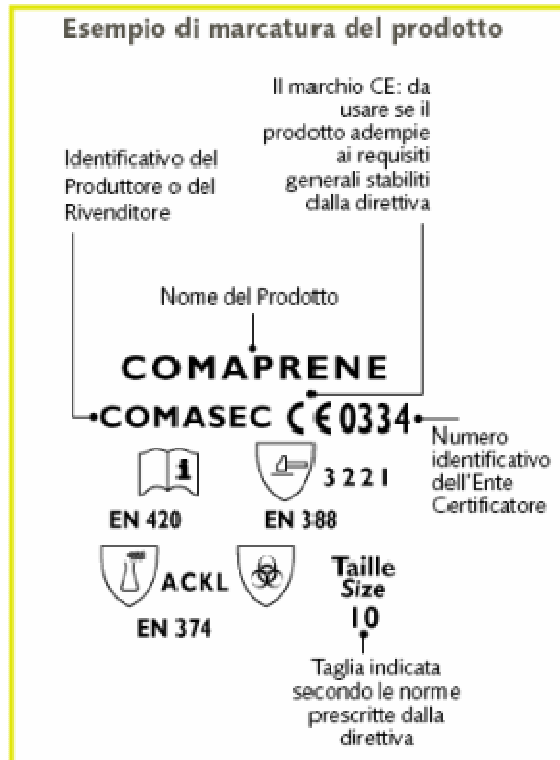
Esempio di marcatura del prodotto

Il marchio CE: da usare se il prodotto adempie ai requisiti generali stabiliti dalla direttiva

Identificativo del Produttore o del Rivenditore

Nome del Prodotto

COMAPRENE

COMASEC CE 0334

Numero identificativo dell'Ente Certificatore

i

EN 420

3221

EN 388

ACKL

EN 374

Taille
Size
10

Taglia indicata secondo le norme prescritte dalla direttiva